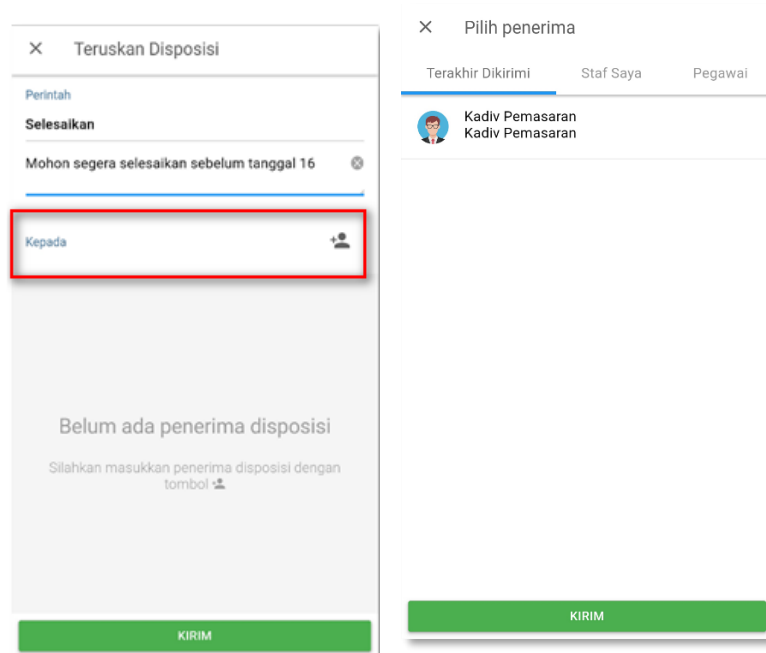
Teruskan Disposisi

Perintah

Selesaikan

Mohon segera selesaikan sebelum tanggal 16

Kepada

Belum ada penerima disposisi

Silahkan masukkan penerima disposisi dengan tombol

KIRIM

Pilih penerima

Terakhir Dikirimi Staf Saya Pegawai

Kadiv Pemasaran
Kadiv Pemasaran

KIRIM